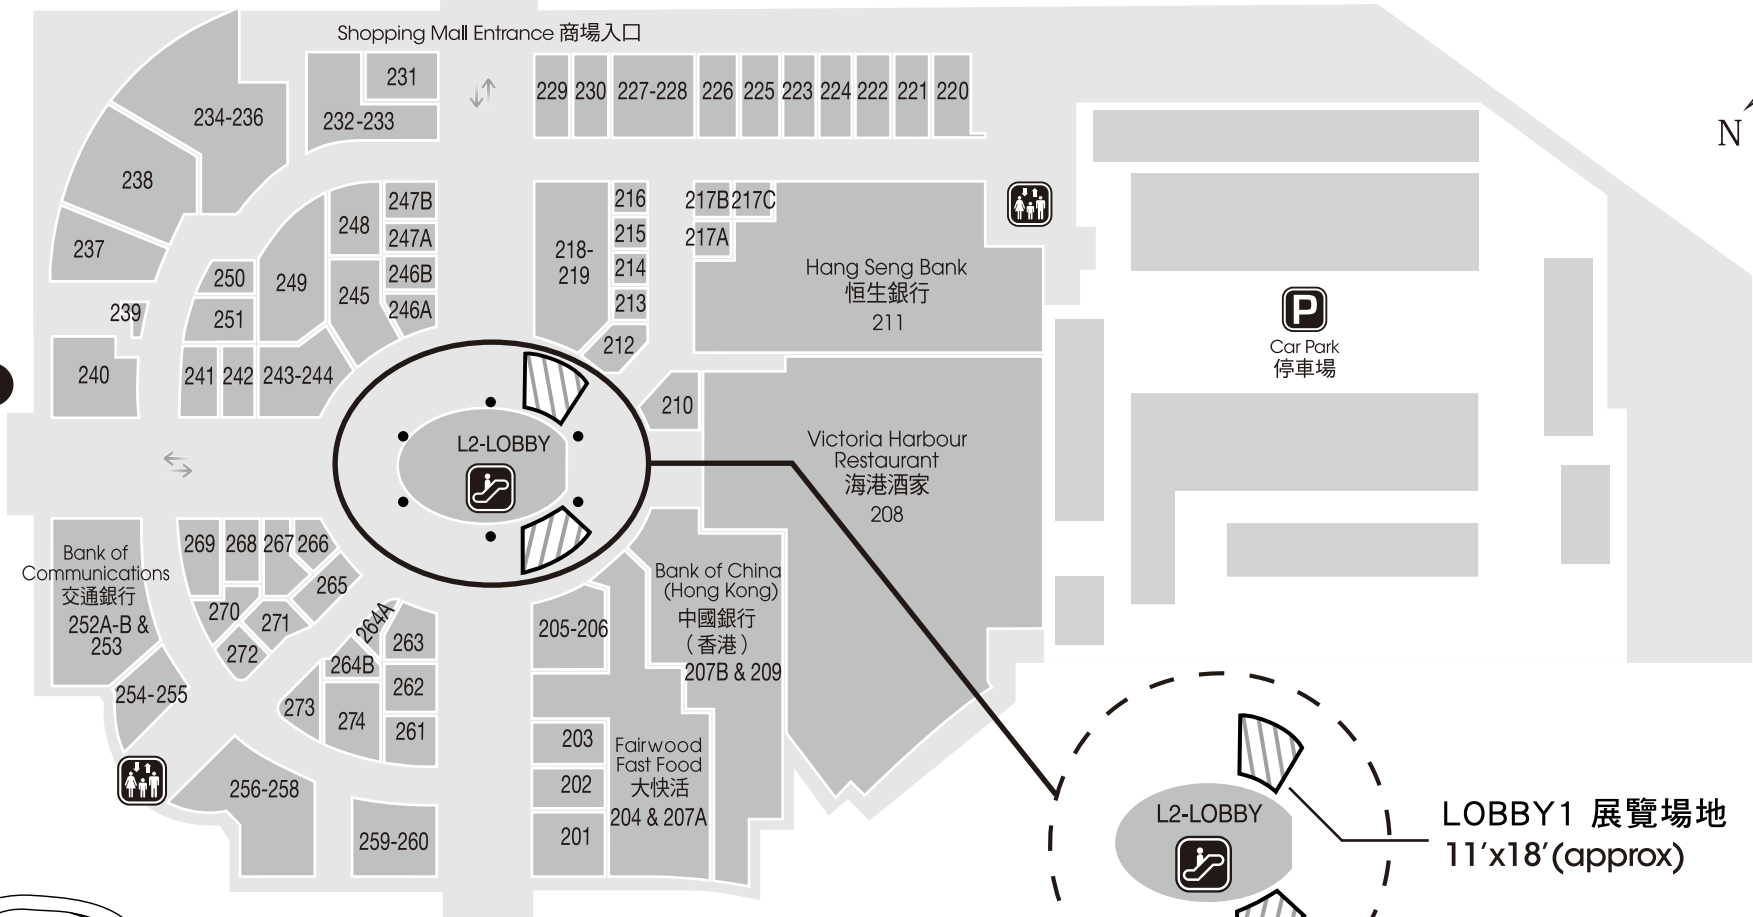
Shopping Mall Entrance 商場入口

231
232-233
234-236
238
237
239
240
229 230 227-228 226 225 223 224 222 221 220
247B
247A
246B
246A
248
249
245
250
251
241 242 243-244
216
215
214
213
212
218-219
217B 217C
217A
Hang Seng Bank
恒生銀行
211
N
Car Park
停車場
210
L2-LOBBY
Victoria Harbour Restaurant
海港酒家
208
Bank of Communications
交通銀行
252A-B & 253
269 268 267 266
265
270
271
272
264A
264B
263
262
261
273
274
254-255
256-258
259-260
205-206
Bank of China (Hong Kong)
中國銀行
(香港)
207B & 209
203
202
201
Fairwood Fast Food
大快活
204 & 207A
L2-LOBBY
LOBBY1 展覽場地
11'x18'(approx)